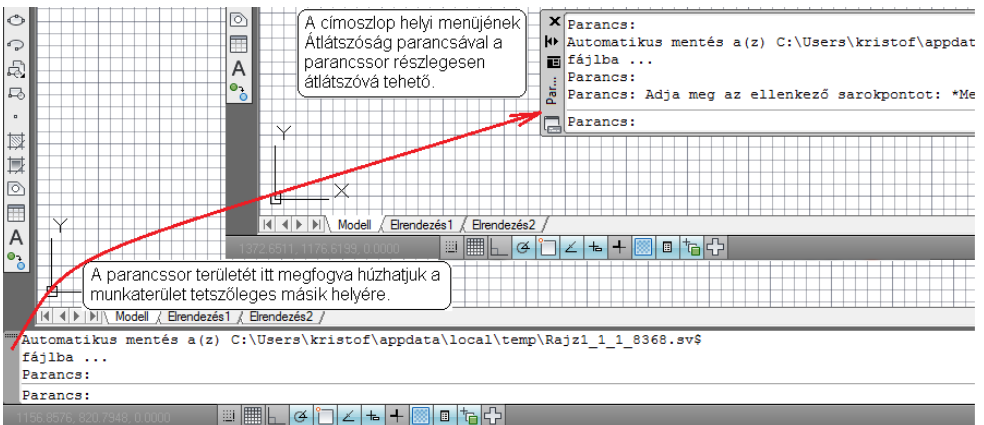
A címoszlop helyi menüjének Átlátszóság parancsával a parancssor részlegesen átlátszóvá tehető.

Parancs:
Automatikus mentés a(z) C:\Users\kristof\appdat
fájlba ...
Parancs:
Parancs: Adja meg az ellenkező sarokpontot: *Me

Parancs:

Par...

Modell Elrendezés1 Elrendezés2

1372.6511, 1176.6199, 0.0000

A parancssor területét itt megfogva húzhatjuk a munkaterület tetszőleges másik helyére.

Modell Elrendezés1 Elrendezés2

Automatikus mentés a(z) C:\Users\kristof\appdata\local\temp\Rajz1_1_1_8368.sv$
fájlba ...
Parancs:

Parancs:

1156.8576, 820.7948, 0.0000